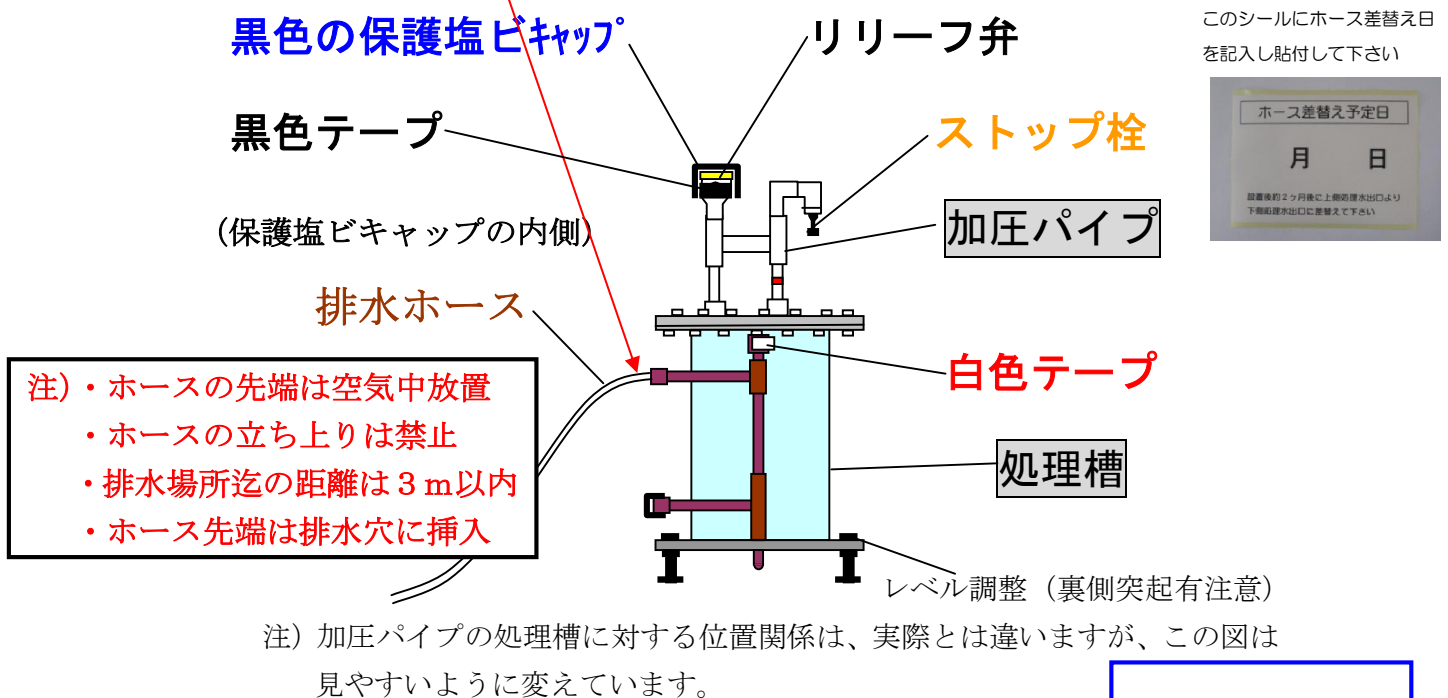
黒色の保護塩ビキャップ

リリーフ弁

このシールにホース差替え日を記入し貼付して下さい

ホース差替え予定日

月　日

設置後約2ヶ月後に上側処理水出口より下側処理水出口に差替えて下さい

黒色テープ

ストップ栓

（保護塩ビキャップの内側）

加圧パイプ

排水ホース

注）・ホースの先端は空気中放置
・ホースの立ち上りは禁止
・排水場所迄の距離は３ｍ以内
・ホース先端は排水穴に挿入

白色テープ

処理槽

レベル調整（裏側突起有注意）

注）加圧パイプの処理槽に対する位置関係は、実際とは違いますが、この図は見やすいように変えています。